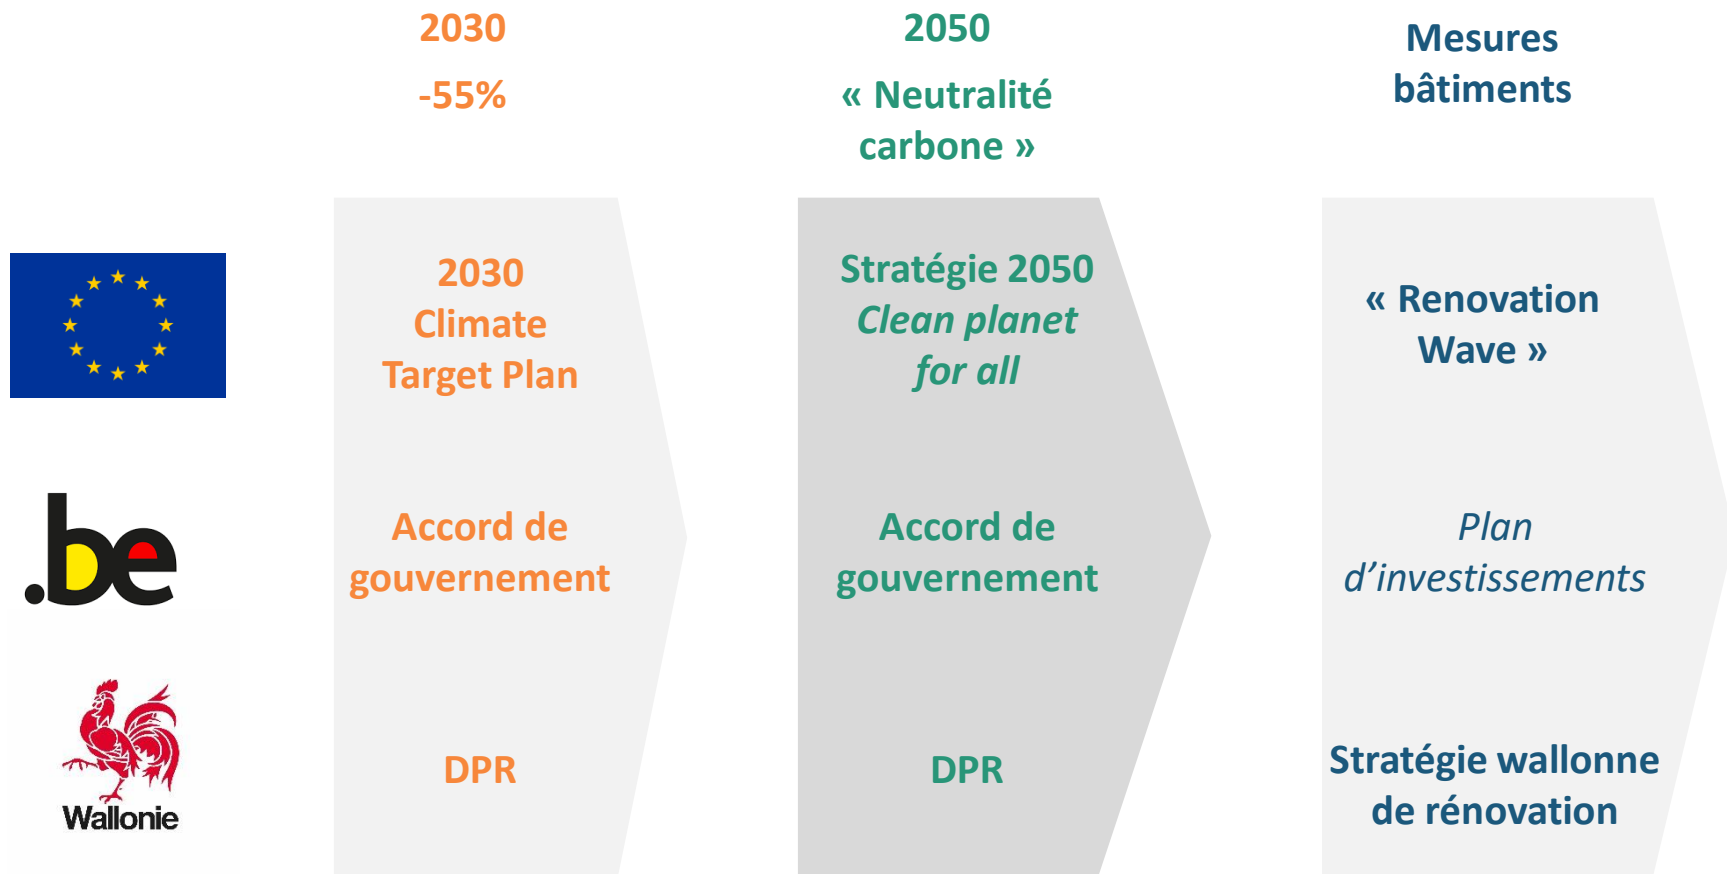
2030

-55%

2050

« Neutralité carbone »

Mesures bâtiments

.be

Wallonie

2030 Climate Target Plan

Accord de gouvernement

DPR

Stratégie 2050 *Clean planet for all*

Accord de gouvernement

DPR

« Renovation Wave »

*Plan d'investissements*

Stratégie wallonne de rénovation